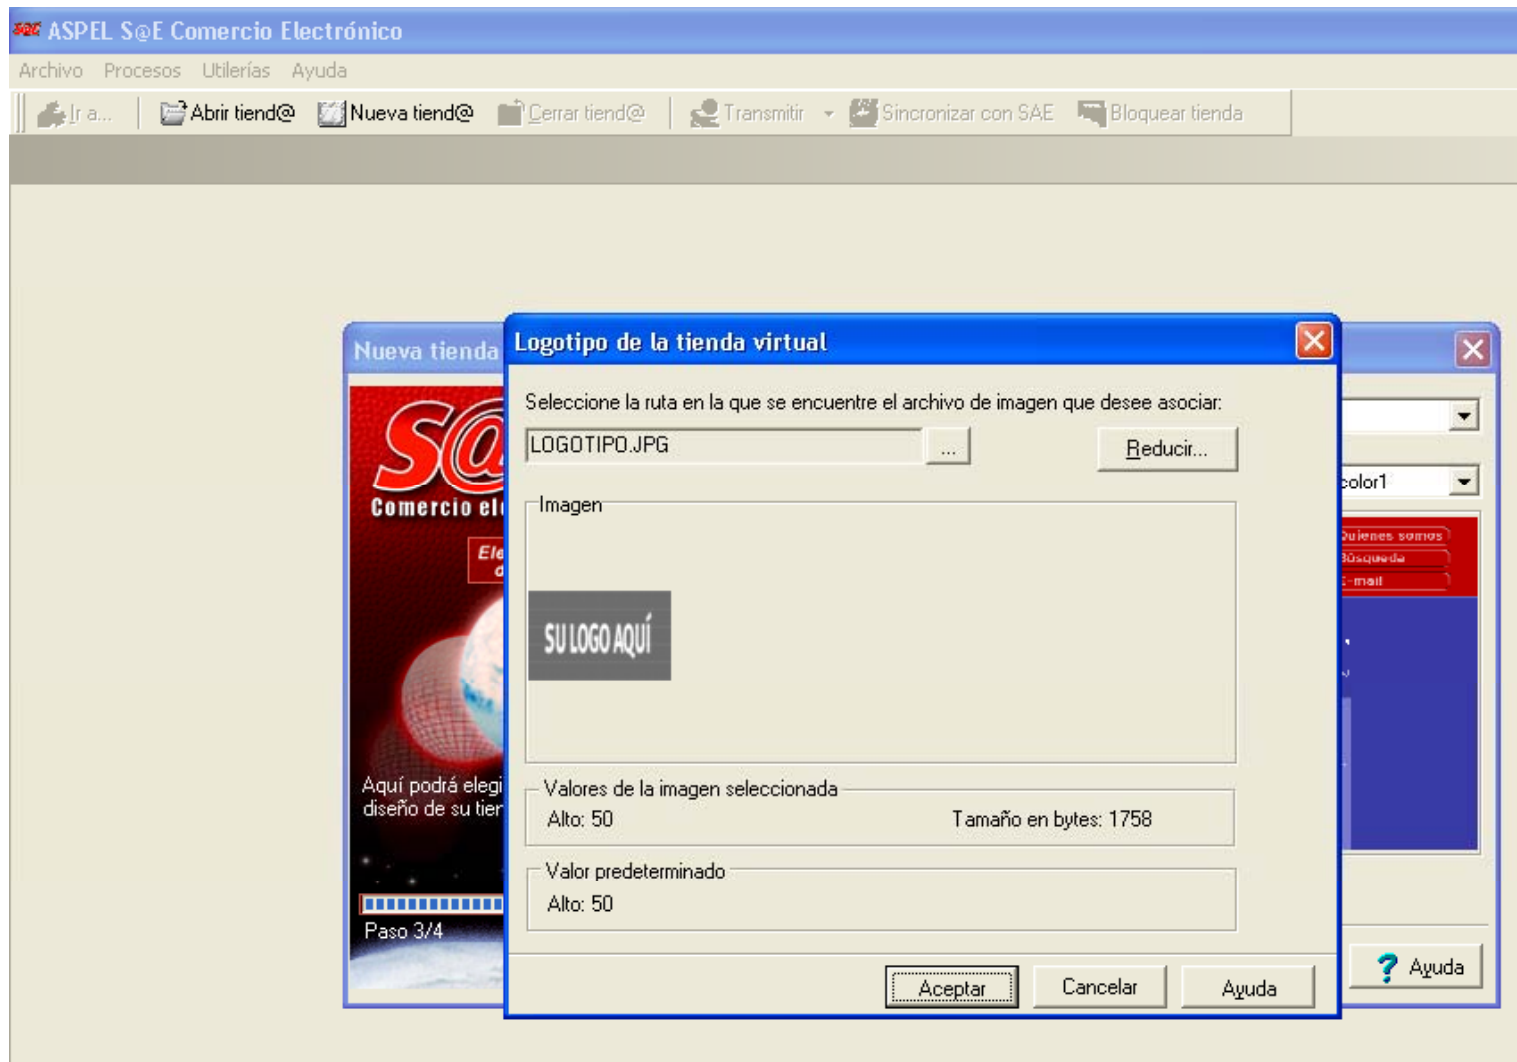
SAE ASPEL S@E Comercio Electrónico
Archivo Procesos Utilerías Ayuda
Ir a... Abrir tiend@ Nueva tiend@ Cerrar tiend@ Transmitir Sincronizar con SAE Bloquear tienda

Nueva tienda

S@

Comercio el

Ele
d

Aquí podrá elegi
diseño de su tien

Paso 3/4

color1

Quienes somos
Búsqueda
E-mail

Ayuda

Logotipo de la tienda virtual

Seleccione la ruta en la que se encuentre el archivo de imagen que desee asociar:

LOGOTIPO.JPG ...

Reducir...

Imagen

SU LOGO AQUÍ

Valores de la imagen seleccionada
Alto: 50 Tamaño en bytes: 1758

Valor predeterminado
Alto: 50

Aceptar Cancelar Ayuda